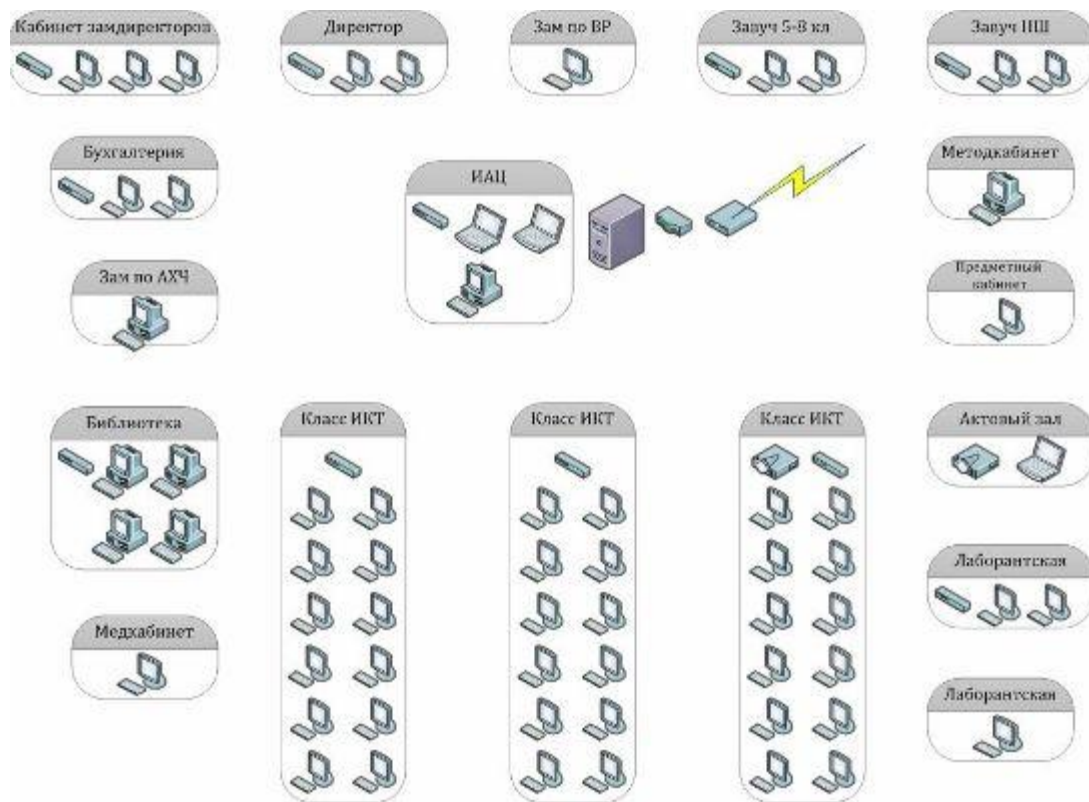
Кабинет замдиректоров

Директор

Зам по ВР

Завуч 5-8 кл

Завуч НШ

Бухгалтерия

ИАЦ

Методкабинет

Зам по АХЧ

Предметный кабинет

Библиотека

Класс ИКТ

Класс ИКТ

Класс ИКТ

Актовый зал

Лаборантская

Медкабинет

Лаборантская